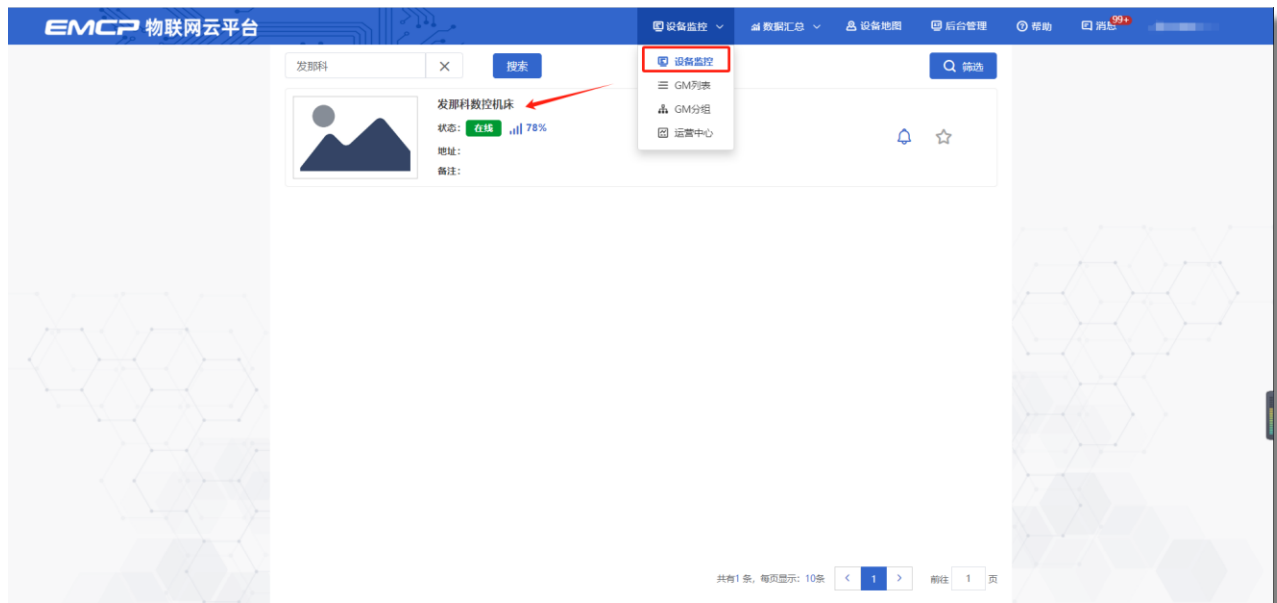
EMCP 物联网云平台

设备监控 数据汇总 设备地图 后台管理 帮助 消息 99+

发那科 × 搜索

设备监控
GM列表
GM分组
运营中心

筛选

发那科数控机床
状态: 在线 78%
地址:
备注:

共有1 条, 每页显示: 10条 < 1 > 前往 1 页